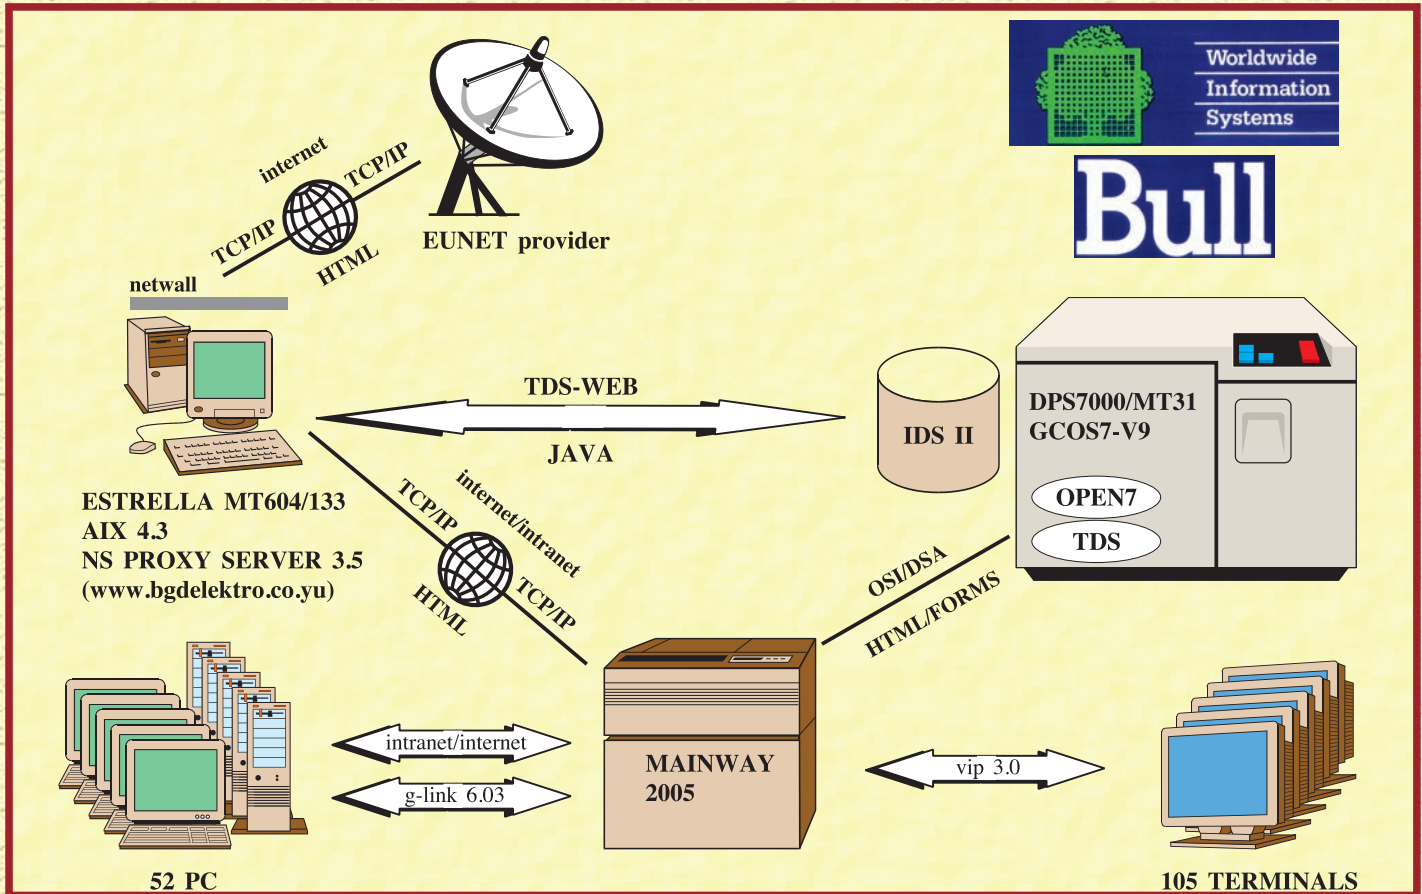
Worldwide
Information
Systems

Bull

internet
TCP/IP
TCP/IP
HTML
EUNET provider

netwall

TDS-WEB
JAVA

IDS II

DPS7000/MT31
GCOS7-V9
OPEN7
TDS

ESTRELLA MT604/133
AIX 4.3
NS PROXY SERVER 3.5
(www.bgdelektro.co.yu)

TCP/IP
internet/intranet
TCP/IP
HTML

OSI/DSA
HTML/FORMS

intranet/internet
g-link 6.03

MAINWAY
2005

vip 3.0

52 PC

105 TERMINALS